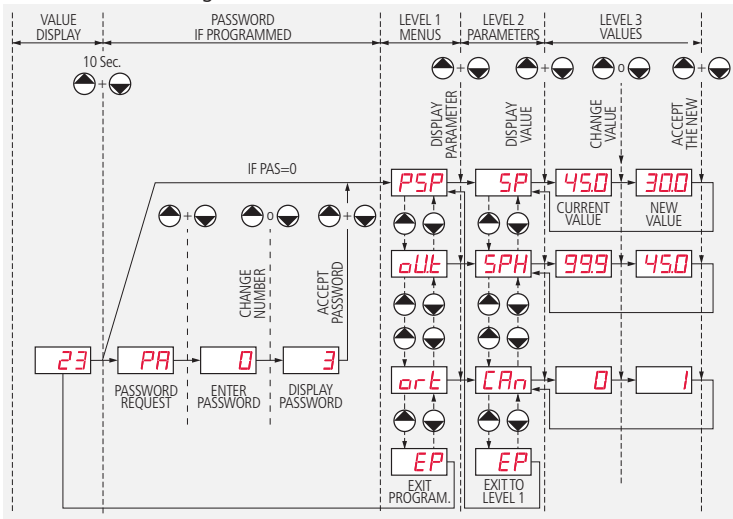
VALUE DISPLAY

PASSWORD IF PROGRAMMED

LEVEL 1 MENUS

LEVEL 2 PARAMETERS

LEVEL 3 VALUES

10 Sec.

+

+

o

+

DISPLAY PARAMETER

DISPLAY VALUE

CHANGE VALUE

ACCEPT THE NEW

IF PAS=0

PSP

SP

45.0

30.0

CURRENT VALUE

NEW VALUE

+

o

+

CHANGE NUMBER

ACCEPT PASSWORD

oUt

SPH

99.9

45.0

23

PA

0

3

PASSWORD REQUEST

ENTER PASSWORD

DISPLAY PASSWORD

ort

CAn

0

1

EP

EP

EXIT PROGRAM.

EXIT TO LEVEL 1